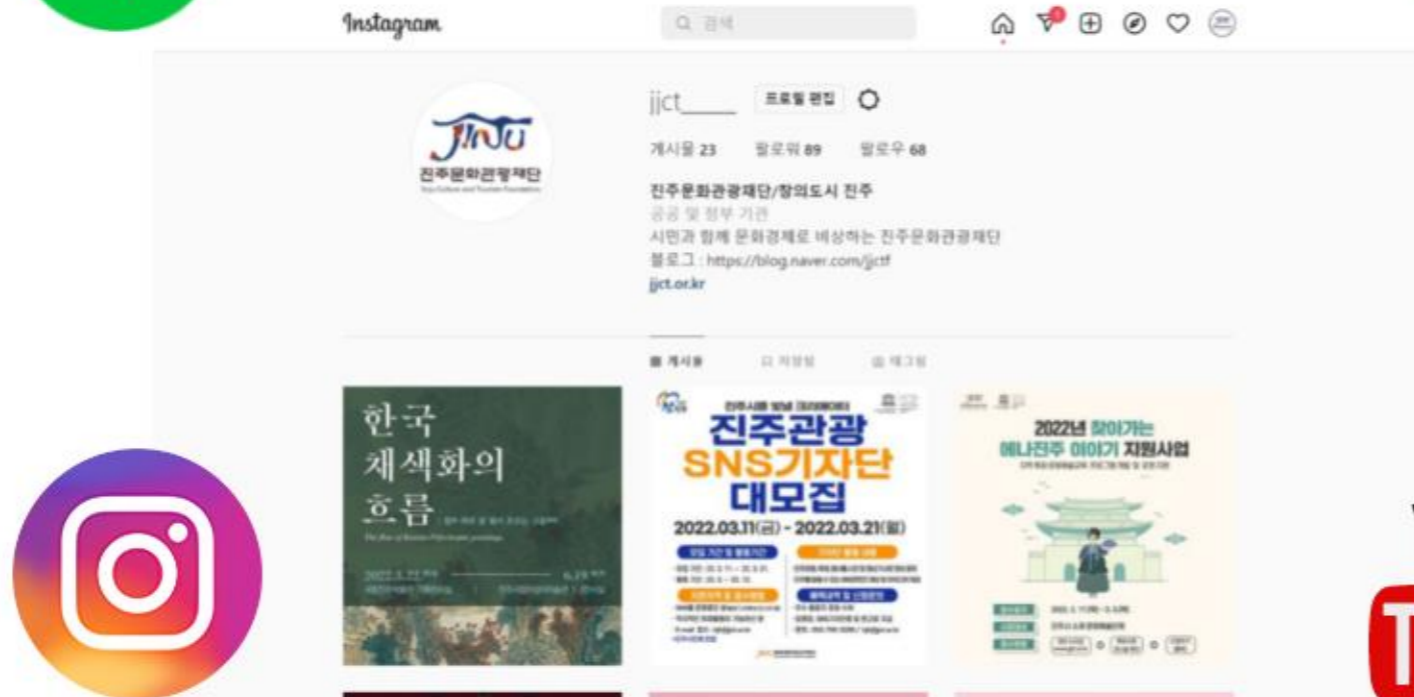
Instagram

검색

JINJU
진주문화관광재단

jjct_____ 프로필 편집

게시물 23 팔로워 89 팔로우 68

진주문화관광재단/창의도시 진주
공공 및 정부 기관
시민과 함께 문화경제로 비상하는 진주문화관광재단
블로그 : https://blog.naver.com/jjctf
jjct.or.kr

게시물 저장됨 태그됨

한국 채색화의 흐름

진주관광 SNS기자단 대모집
2022.03.11(금) - 2022.03.21(월)

2022년 찾아가는 에나진주 이야기 지원사업